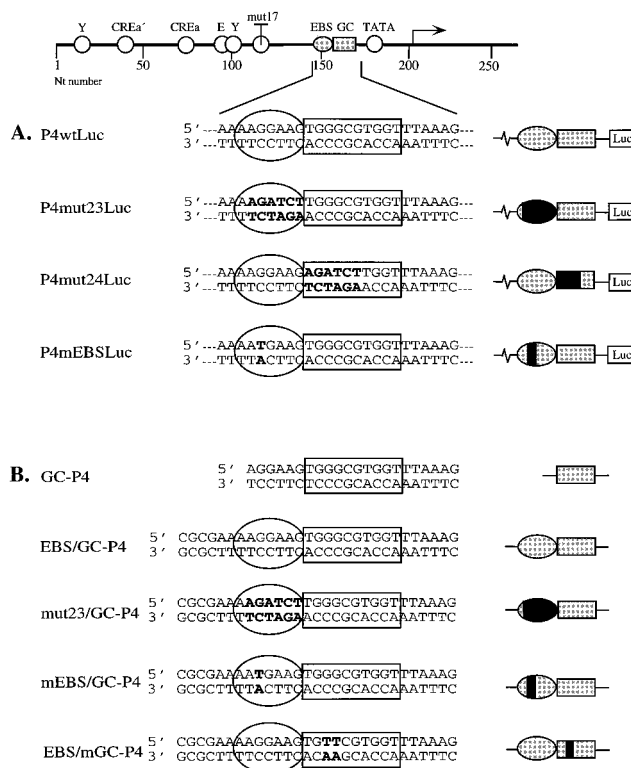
Y CREa´ CREa E Y mut17 EBS GC TATA

1 50 100 150 200 250

Nt number

A. P4wtLuc
5'---AAAAGGAAGTGGGCGTGGTTTAAAG---
3'---TTTTCCTTCACCCGCACCAAATTTC---
Luc

P4mut23Luc
5'---AAAAGATCTTGGGCGTGGTTTAAAG---
3'---TTTTCTAGAACCCGCACCAAATTTC---
Luc

P4mut24Luc
5'---AAAAGGAAGAGATCTTGGTTTAAAG---
3'---TTTTCCTTCTCTAGAACCAAATTTC---
Luc

P4mEBSLuc
5'---AAAATGAAGTGGGCGTGGTTTAAAG---
3'---TTTTACTTCACCCGCACCAAATTTC---
Luc

B. GC-P4
5' AGGAAGTGGGCGTGGTTTAAAG
3' TCCTTCTCCCGCACCAAATTTC

EBS/GC-P4
5' CGCGAAAAGGAAGTGGGCGTGGTTTAAAG
3' GCGCTTTTCCTTCACCCGCACCAAATTTC

mut23/GC-P4
5' CGCGAAAAGATCTTGGGCGTGGTTTAAAG
3' GCGCTTTTCTAGAACCCGCACCAAATTTC

mEBS/GC-P4
5' CGCGAAAATGAAGTGGGCGTGGTTTAAAG
3' GCGCTTTTACTTCACCCGCACCAAATTTC

EBS/mGC-P4
5' CGCGAAAAGGAAGTGTTCGTGGTTTAAAG
3' GCGCTTTTCCTTCACAAGCACCAAATTTC